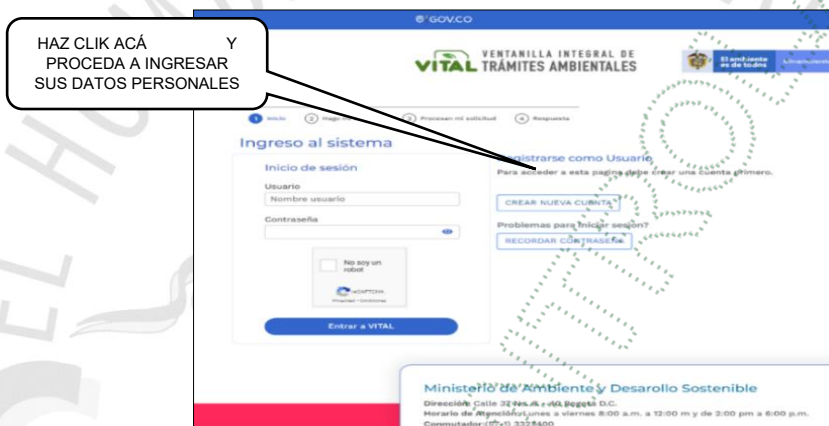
HAZ CLIK ACÁ Y PROCEDA A INGRESAR SUS DATOS PERSONALES

GOV.CO

VITAL VENTANILLA INTEGRAL DE TRÁMITES AMBIENTALES

El ambiente es de todos

1 Inicio 2 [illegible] 3 Procesan mi solicitud 4 Respuesta

Ingreso al sistema

Inicio de sesión

Usuario

Nombre usuario

Contraseña

No soy un robot

reCAPTCHA

Entrar a VITAL

Registrarse como Usuario

Para acceder a esta pagina debe crear una cuenta primero.

CREAR NUEVA CUENTA

Problemas para iniciar sesion?

RECORDAR CONTRASEÑA

Ministerio de Ambiente y Desarrollo Sostenible

Dirección: Calle 37 No. 8 - 40 Bogotá D.C.

Horario de atención: Lunes a viernes 8:00 a.m. a 12:00 m y de 2:00 pm a 6:00 p.m.

Conmutador: (57-1) 3323400